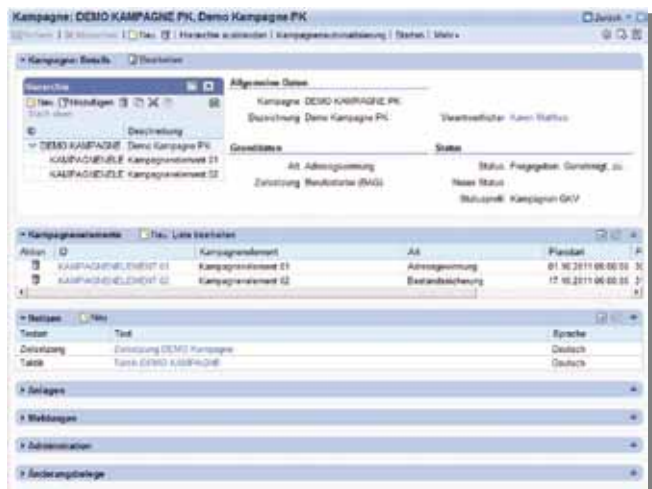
Kampagne: DEMO KAMPAGNE PK, Demo Kampagne PK

Zurück

Sichern | Abbrechen | Neu | Hierarchie ausblenden | Kampagnenautomatisierung | Starten | Mehr

Kampagne: Details

Bearbeiten

Hierarchie

Neu | Hinzufügen

ID

Beschreibung

DEMO KAMPAGNE

Demo Kampagne PK

KAMPAGNENELE

Kampagnenelement 01

KAMPAGNENELE

Kampagnenelement 02

Allgemeine Daten

Kampagne: DEMO KAMPAGNE PK

Bezeichnung: Demo Kampagne PK

Verantwortlicher: Karen Walthus

Grunddaten

Art: Adressgewinnung

Zielsetzung: Neukunden (B2G)

Status

Status: Freigegeben Genehmigt

Neuer Status

Statusprofil: Kampagnen GKV

Kampagnenelemente

Neu | Liste bearbeiten

| Aktion | ID | Kampagnenelement | Art | Plandatum |
|---|---|---|---|---|
| | KAMPAGNENELEMENT 01 | Kampagnenelement 01 | Adressgewinnung | 01.10.2011 00:00:00 |
| | KAMPAGNENELEMENT 02 | Kampagnenelement 02 | Bestandssicherung | 17.10.2011 00:00:00 |

Notizen

Neu

| Textart | Text | Sprache |
|---|---|---|
| Zielsetzung | Zielsetzung DEMO Kampagne | Deutsch |
| Taktik | Taktik DEMO KAMPAGNE | Deutsch |

Anlagen

Meldungen

Administration

Änderungsbelege